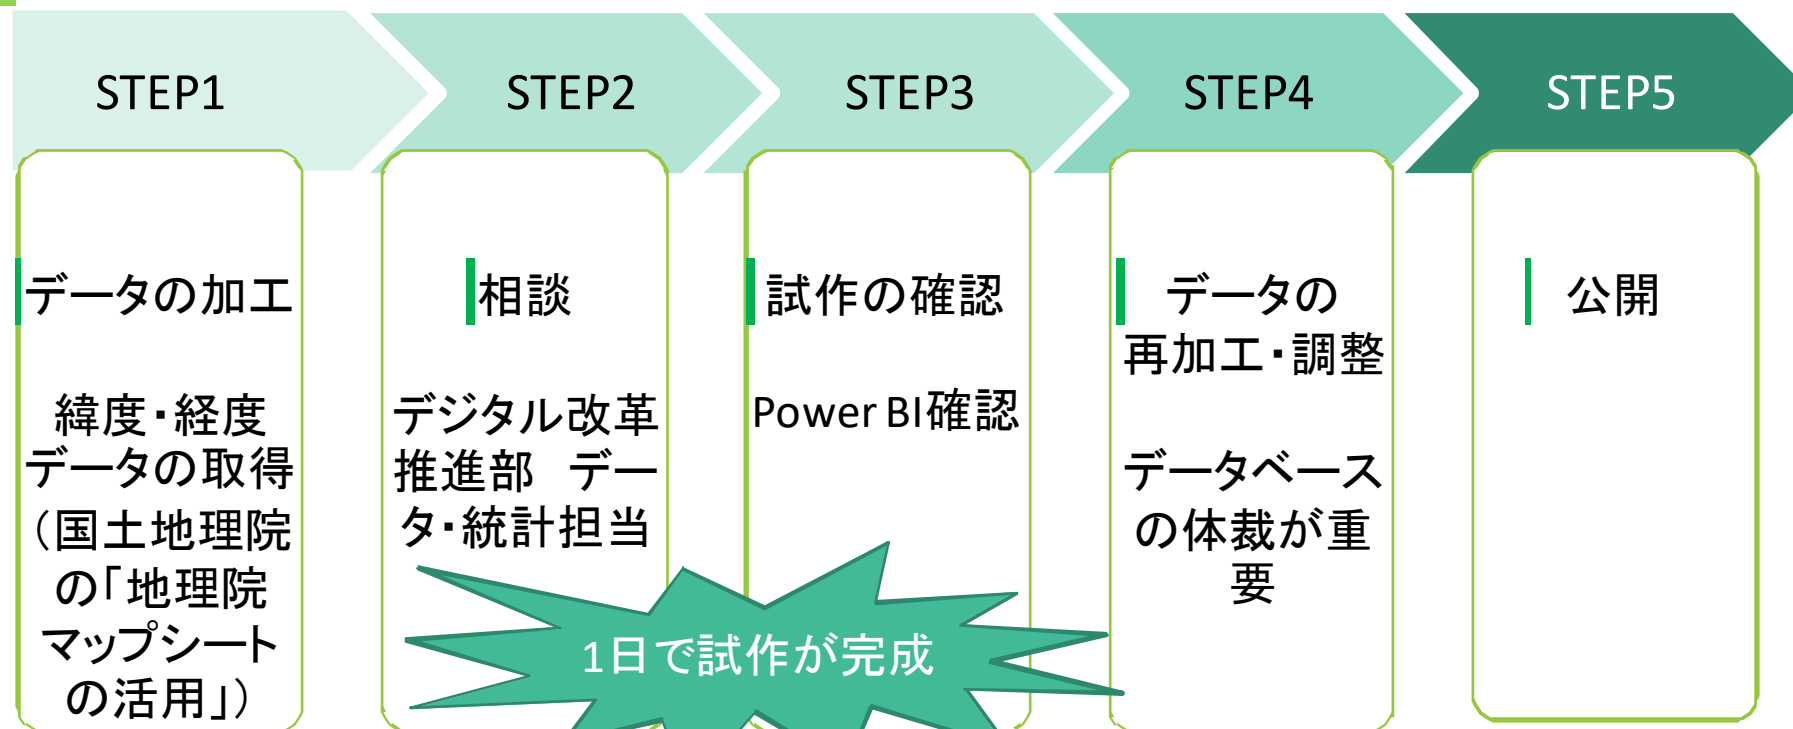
STEP1

STEP2

STEP3

STEP4

STEP5

データの加工

緯度・経度データの取得（国土地理院の「地理院マップシートの活用」）

相談

デジタル改革推進部　データ・統計担当

試作の確認

Power BI確認

データの再加工・調整

データベースの体裁が重要

公開

1日で試作が完成